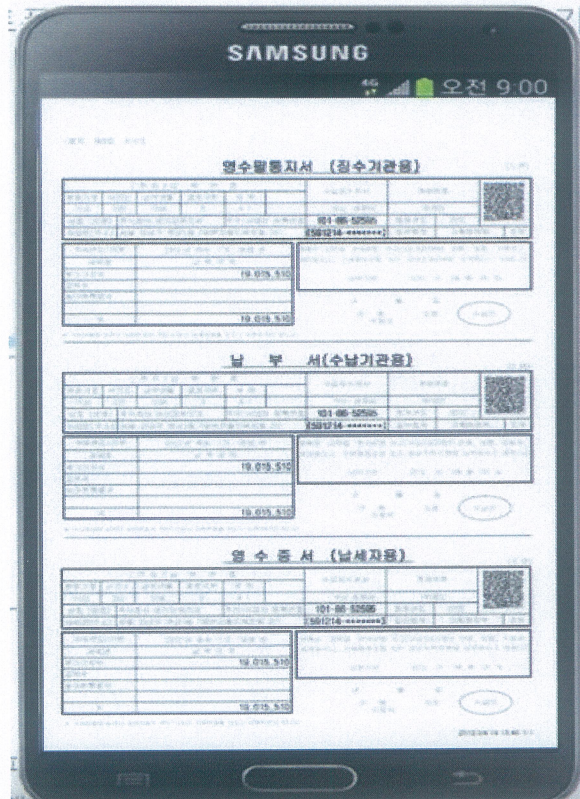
SAMSUNG

4G 오전 9:00

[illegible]

영수필통지서 (징수기관용)

101-86-52505

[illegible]1214-*******

19,015,510

19,015,510

납 부 서(수납기관용)

101-86-52505

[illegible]1214-*******

19,015,510

19,015,510

영 수 증 서 (납세자용)

101-86-52505

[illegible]1214-*******

19,015,510

19,015,510

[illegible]